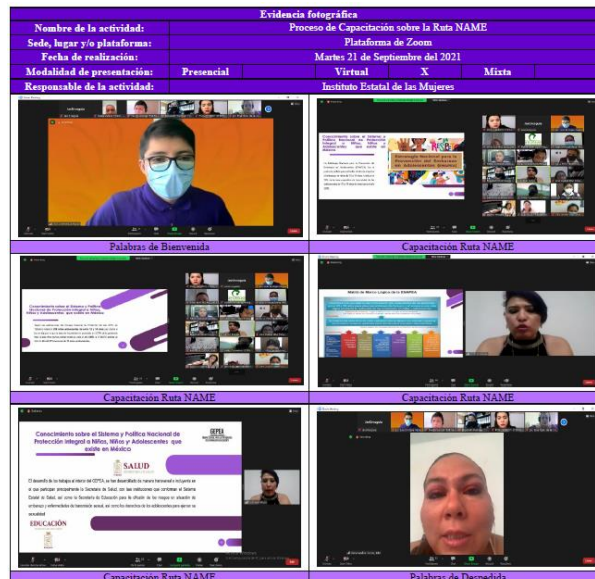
| Evidencia fotográfica | | | | | |
|---|---|---|---|---|---|
| Nombre de la actividad: | Proceso de Capacitación sobre la Ruta NAME | | | | |
| Sede, lugar y/o plataforma: | Plataforma de Zoom | | | | |
| Fecha de realización: | Martes 21 de Septiembre del 2021 | | | | |
| Modalidad de presentación: | Presencial | | Virtual | X | Mixta |
| Responsable de la actividad: | Instituto Estatal de las Mujeres | | | | |

| | |
|---|---|
| Palabras de Bienvenida | Capacitación Ruta NAME |
| Capacitación Ruta NAME | Capacitación Ruta NAME |
| Capacitación Ruta NAME | Palabras de Despedida |

Estrategia Nacional para la Prevención del Embarazo en Adolescentes (ENAPEA)

Conocimiento sobre el Sistema y Política Nacional de Protección Integral a Niñas, Niños y Adolescentes que existe en México

SALUD

EDUCACIÓN